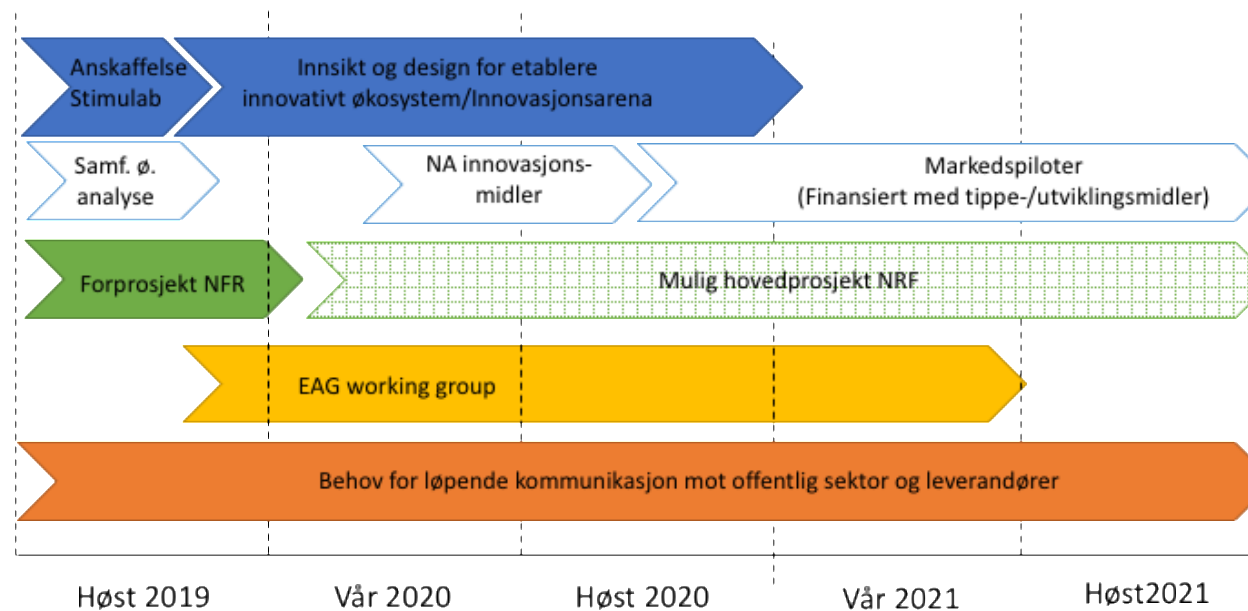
Anskaffelse Stimulab

Innsikt og design for etablere innovativt økosystem/Innovasjonsarena

Samf. ø. analyse

NA innovasjons-midler

Markedspiloter (Finansiert med tippe-/utviklingsmidler)

Forprosjekt NFR

Mulig hovedprosjekt NRF

EAG working group

Behov for løpende kommunikasjon mot offentlig sektor og leverandører

Høst 2019

Vår 2020

Høst 2020

Vår 2021

Høst2021